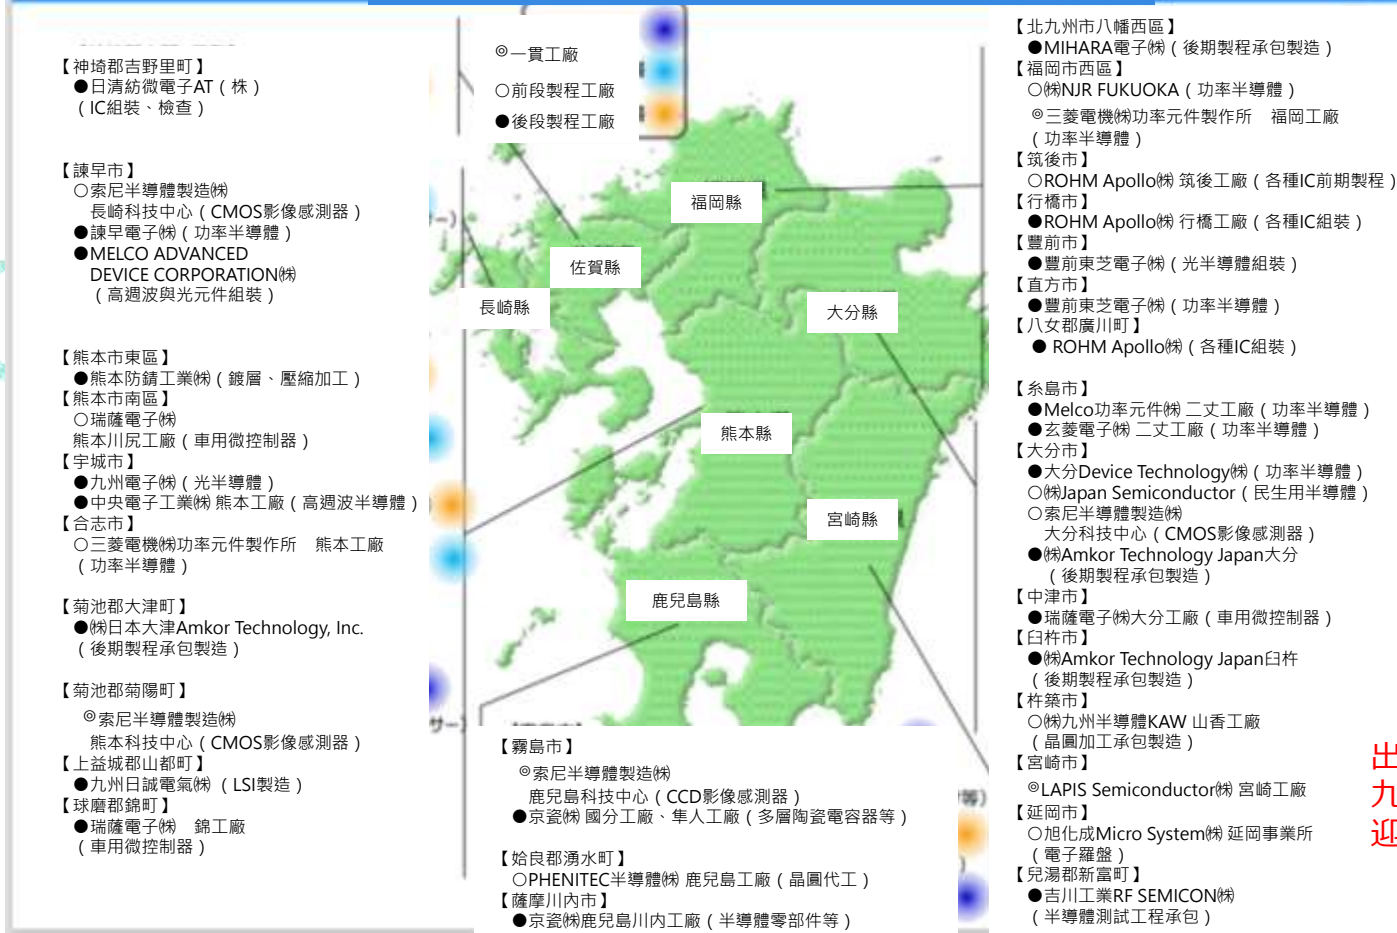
【神埼郡吉野里町】
●日清紡微電子AT（株）
（IC組裝、檢查）

【諫早市】
○索尼半導體製造㈱
長崎科技中心（CMOS影像感測器）
●諫早電子㈱（功率半導體）
●MELCO ADVANCED DEVICE CORPORATION㈱
（高週波與光元件組裝）

【熊本市東區】
●熊本防鏽工業㈱（鍍層、壓縮加工）
【熊本市南區】
○瑞薩電子㈱
熊本川尻工廠（車用微控制器）
【宇城市】
●九州電子㈱（光半導體）
●中央電子工業㈱ 熊本工廠（高週波半導體）
【合志市】
○三菱電機㈱功率元件製作所　熊本工廠
（功率半導體）

【菊池郡大津町】
●㈱日本大津Amkor Technology, Inc.
（後期製程承包製造）

【菊池郡菊陽町】
◎索尼半導體製造㈱
熊本科技中心（CMOS影像感測器）
【上益城郡山都町】
●九州日誠電氣㈱（LSI製造）
【球磨郡錦町】
●瑞薩電子㈱　錦工廠
（車用控制器）

◎一貫工廠
○前段製程工廠
●後段製程工廠

福岡縣
佐賀縣
長崎縣
大分縣
熊本縣
宮崎縣
鹿兒島縣

【霧島市】
◎索尼半導體製造㈱
鹿兒島科技中心（CCD影像感測器）
●京瓷㈱ 國分工廠、隼人工廠（多層陶瓷電容器等）

【姶良郡湧水町】
○PHENITEC半導體㈱ 鹿兒島工廠（晶圓代工）
【薩摩川内市】
●京瓷㈱鹿兒島川內工廠（半導體零部件等）

【北九州市八幡西區】
●MIHARA電子㈱（後期製程承包製造）
【福岡市西區】
○㈱NJR FUKUOKA（功率半導體）
◎三菱電機㈱功率元件製作所　福岡工廠
（功率半導體）
【筑後市】
○ROHM Apollo㈱ 筑後工廠（各種IC前期製程）
【行橋市】
●ROHM Apollo㈱ 行橋工廠（各種IC組裝）
【豐前市】
●豐前東芝電子㈱（光半導體組裝）
【直方市】
●豐前東芝電子㈱（功率半導體）
【八女郡廣川町】
● ROHM Apollo㈱（各種IC組裝）

【糸島市】
●Melco功率元件㈱ 二丈工廠（功率半導體）
●玄菱電子㈱ 二丈工廠（功率半導體）
【大分市】
●大分Device Technology㈱（功率半導體）
○㈱Japan Semiconductor（民生用半導體）
○索尼半導體製造㈱
大分科技中心（CMOS影像感測器）
●㈱Amkor Technology Japan大分
（後期製程承包製造）
【中津市】
●瑞薩電子㈱大分工廠（車用微控制器）
【臼杵市】
●㈱Amkor Technology Japan臼杵
（後期製程承包製造）
【杵築市】
○㈱九州半導體KAW 山香工廠
（晶圓加工承包製造）
【宮崎市】
◎LAPIS Semiconductor㈱ 宮崎工廠
【延岡市】
○旭化成Micro System㈱ 延岡事業所
（電子羅盤）
【兒湯郡新富町】
●吉川工業RF SEMICON㈱
（半導體測試工程承包）

出
九
迎